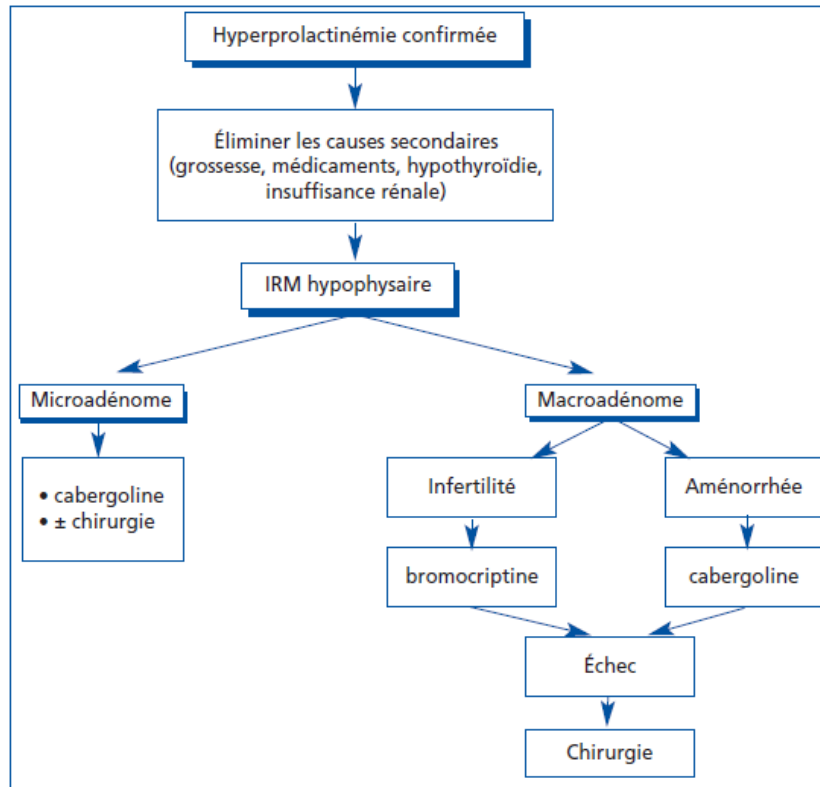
Hyperprolactinémie confirmée

Éliminer les causes secondaires (grossesse, médicaments, hypothyroïdie, insuffisance rénale)

IRM hypophysaire

Microadénome

• cabergoline
• ± chirurgie

Macroadénome

Infertilité

Aménorrhée

bromocriptine

cabergoline

Échec

Chirurgie